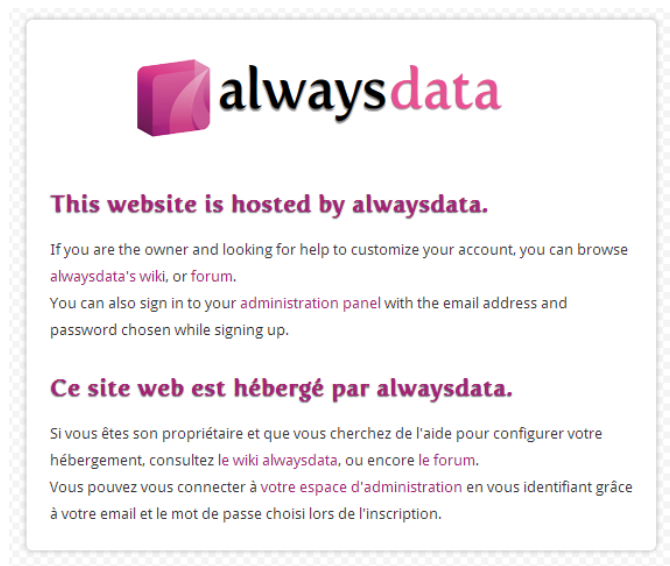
alwaysdata

This website is hosted by alwaysdata.

If you are the owner and looking for help to customize your account, you can browse alwaysdata's wiki, or forum.
You can also sign in to your administration panel with the email address and password chosen while signing up.

Ce site web est hébergé par alwaysdata.

Si vous êtes son propriétaire et que vous cherchez de l'aide pour configurer votre hébergement, consultez le wiki alwaysdata, ou encore le forum.
Vous pouvez vous connecter à votre espace d'administration en vous identifiant grâce à votre email et le mot de passe choisi lors de l'inscription.